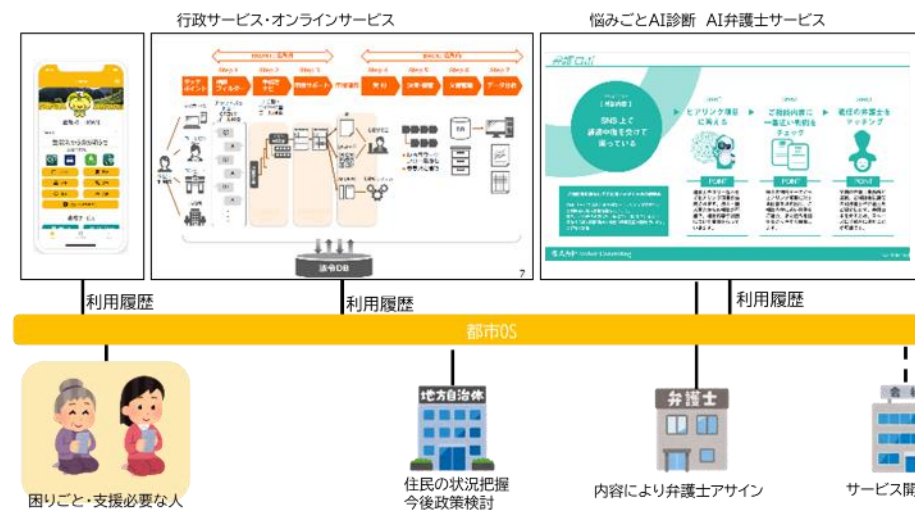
行政サービス・オンラインサービス

悩みごとAI診断　AI弁護士サービス

法令DB

7

利用履歴

利用履歴

利用履歴

都市OS

地方自治体

弁護士

困りごと・支援必要な人

住民の状況把握
今後政策検討

内容により弁護士アサイン

サービス開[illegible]